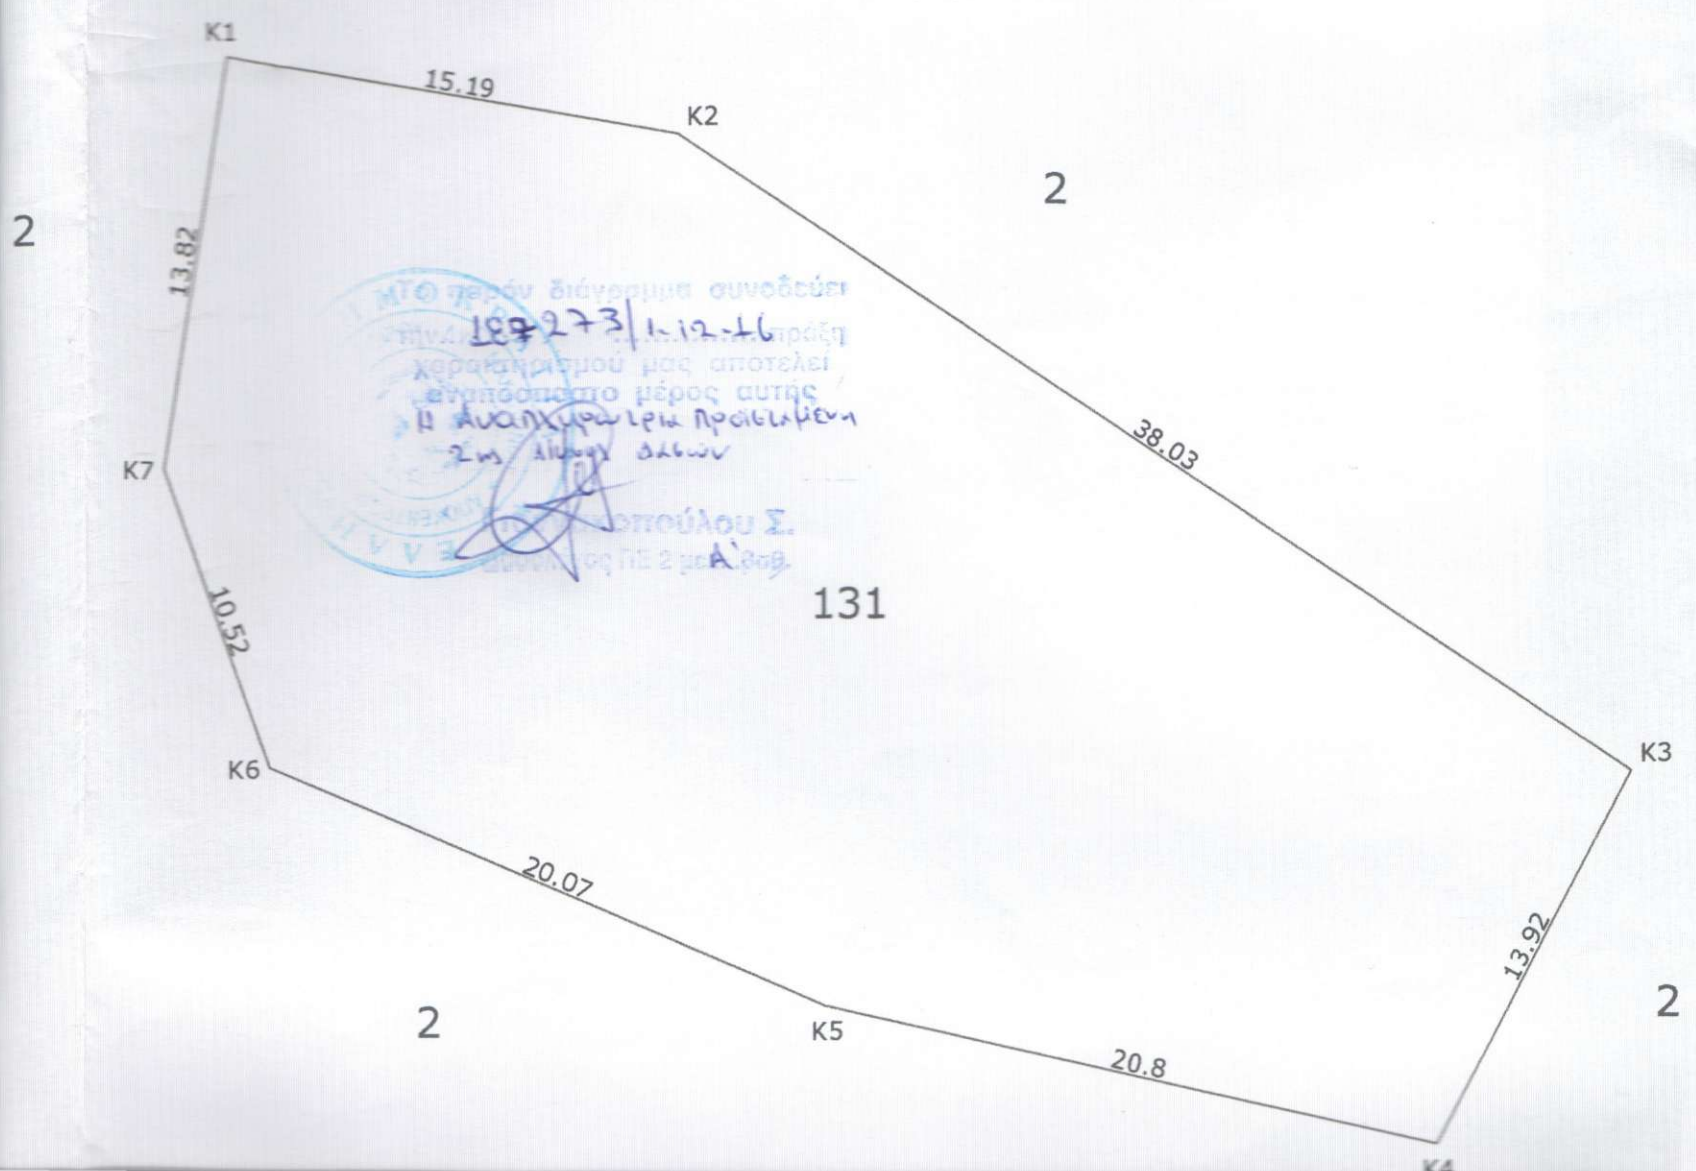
K1

15.19

K2

2

2

13.82

Το παρόν διάγραμμα συνοδεύει την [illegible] πράξη
187273/1-12-16
χαρακτηρισμού μας αποτελεί αναπόσπαστο μέρος αυτής
Η Αναπληρώτρια Προϊσταμένη
Δ/νσης Δασών

38.03

K7

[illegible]πούλου Σ.
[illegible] ΠΕ 2 με Α΄ βαθ.

131

10.52

K6

K3

20.07

13.92

2

K5

2

20.8

K4